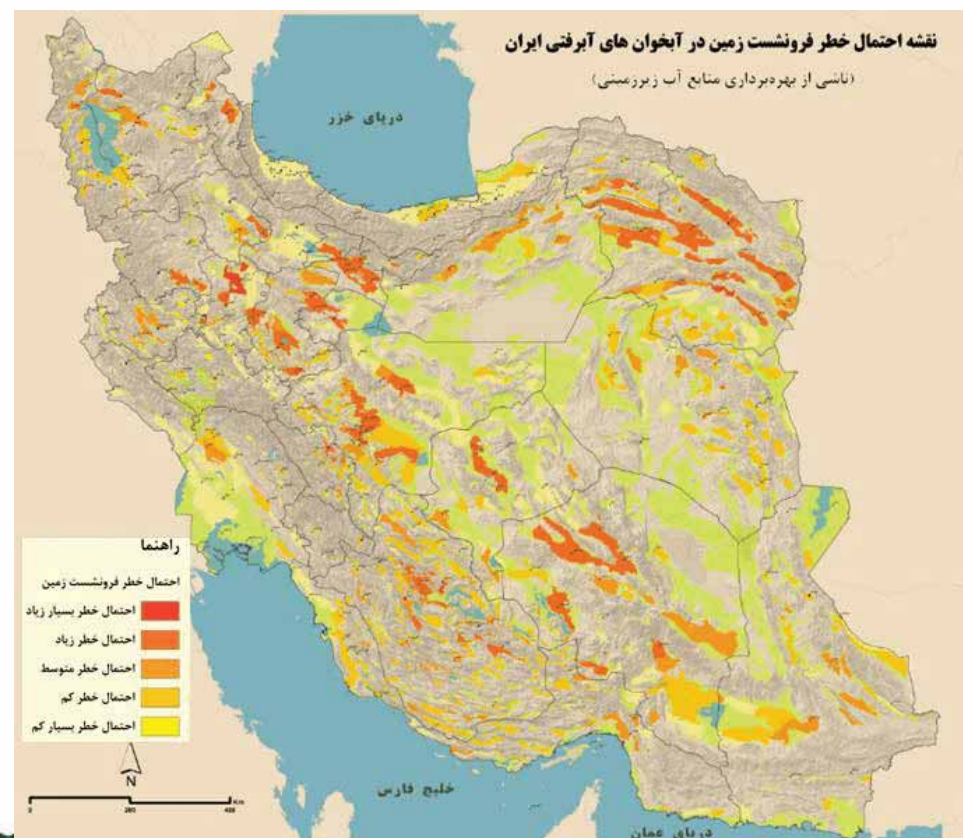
نقشه احتمال خطر فرونشست زمین در آبخوان های آبرفتی ایران

(ناشی از بهره‌برداری منابع آب زیرزمینی)

دریای خزر

راهنما

احتمال خطر فرونشست زمین

احتمال خطر بسیار زیاد

احتمال خطر زیاد

احتمال خطر متوسط

احتمال خطر کم

احتمال خطر بسیار کم

N

0 200 400 Km

خلیج فارس

دریای عمان